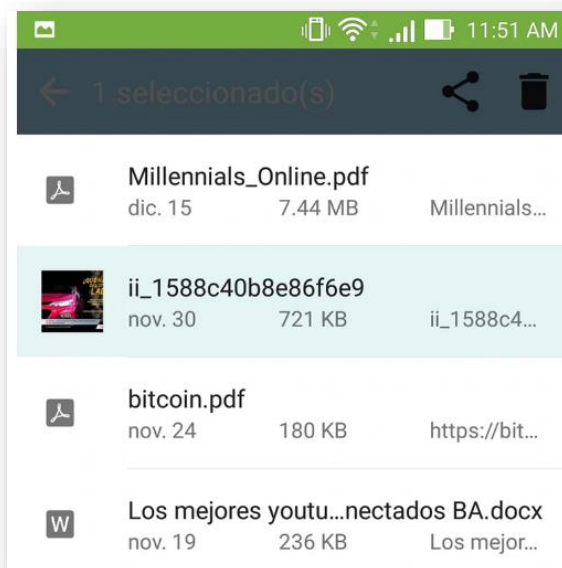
11:51 AM

1 seleccionado(s)

Millennials_Online.pdf
dic. 15 7.44 MB Millennials...

ii_1588c40b8e86f6e9
nov. 30 721 KB ii_1588c4...

bitcoin.pdf
nov. 24 180 KB https://bit...

W
Los mejores youtu...nectados BA.docx
nov. 19 236 KB Los mejor...